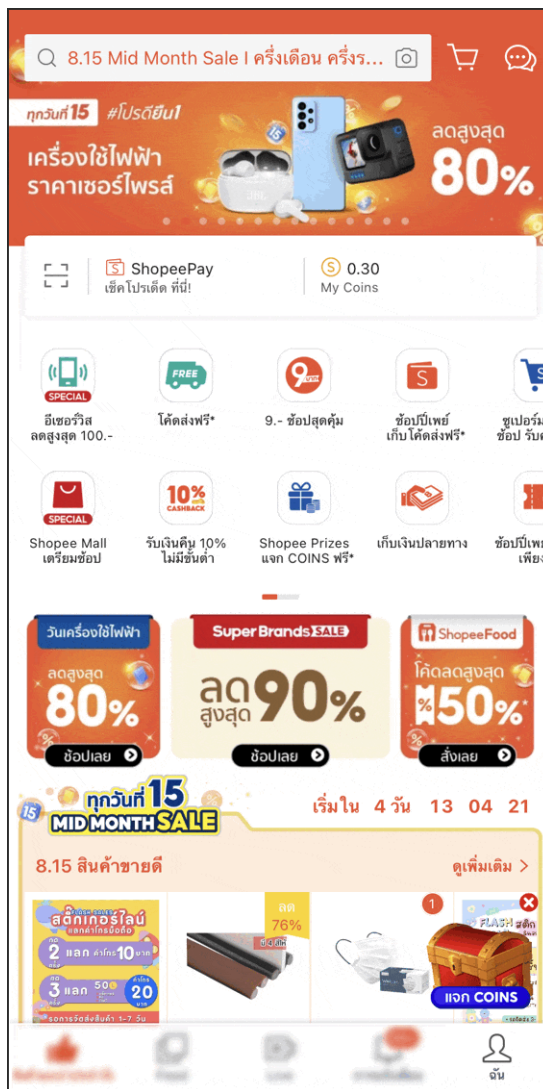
8.15 Mid Month Sale I ครึ่งเดือน ครึ่งร...

ทุกวันที่ 15 #โปรดียืน1
เครื่องใช้ไฟฟ้า ราคาเซอร์ไพรส์
ลดสูงสุด 80%

ShopeePay
เช็คโปรเด็ด ที่นี่!
0.30
My Coins

SPECIAL
อีเซอร์วิส ลดสูงสุด 100.-
FREE
โค้ดส่งฟรี*
9.- ช้อปสุดคุ้ม
ช้อปปี้เพย์ เก็บโค้ดส่งฟรี*
ซูเปอร์ม ช้อป รับ

SPECIAL
Shopee Mall เตรียมช้อป
10% CASHBACK
รับเงินคืน 10% ไม่มีขั้นต่ำ
Shopee Prizes แจก COINS ฟรี*
เก็บเงินปลายทาง
ช้อปปี้เพ เพีย

วันเครื่องใช้ไฟฟ้า
ลดสูงสุด 80%
ช้อปเลย
Super Brands SALE
ลด สูงสุด 90%
ช้อปเลย
ShopeeFood
โค้ดลดสูงสุด 50%
สั่งเลย

ทุกวันที่ 15 MID MONTH SALE
เริ่มใน 4 วัน 13 04 21

8.15 สินค้าขายดี
ดูเพิ่มเติม >

สติกเกอร์ไลน์
2 แลก 10
3 แลก 20
ลด 76%
1
FLASH
แจก COINS

ฉัน